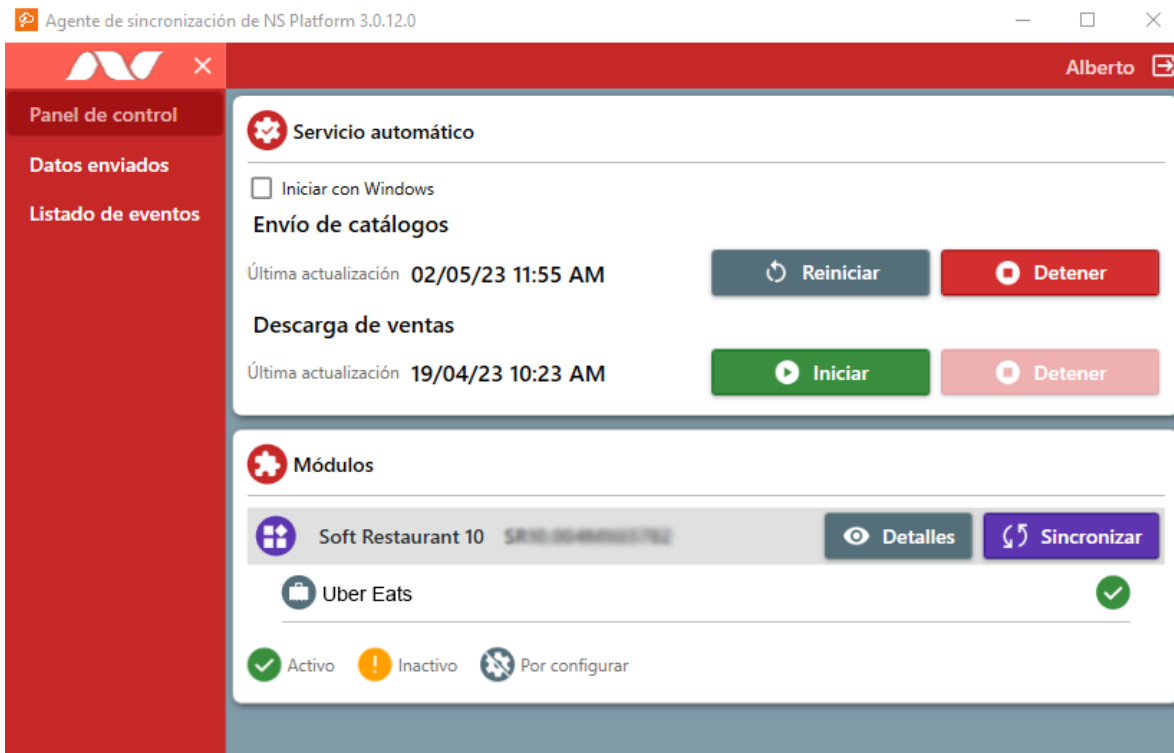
Agente de sincronización de NS Platform 3.0.12.0

Alberto

Panel de control
Datos enviados
Listado de eventos

Servicio automático

Iniciar con Windows

Envío de catálogos

Última actualización 02/05/23 11:55 AM

Reiniciar
Detener

Descarga de ventas

Última actualización 19/04/23 10:23 AM

Iniciar
Detener

Módulos

Soft Restaurant 10 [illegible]

Detalles
Sincronizar

Uber Eats

Activo
Inactivo
Por configurar